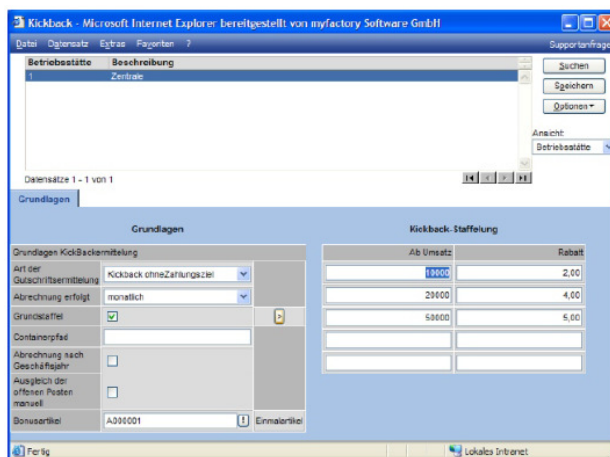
Kickback - Microsoft Internet Explorer bereitgestellt von myfactory Software GmbH

Datei Datensatz Extras Favoriten ? Supportanfrage

| Betriebsstätte | Beschreibung |
|---|---|
| 1 | Zentrale |

Suchen
Speichern
Optionen
Ansicht:
Betriebsstätte

Datensätze 1 - 1 von 1

Grundlagen

Grundlagen

Grundlagen KickBackermittelung

Art der Gutschriftsermittelung: Kickback ohneZahlungsziel
Abrechnung erfolgt: monatlich
Grundstaffel
Containerpfad
Abrechnung nach Geschäftsjahr
Ausgleich der offenen Posten manuell
Bonusartikel: A000001 Einmalartikel

Kickback-Staffelung

| Ab Umsatz | Rabatt |
|---|---|
| 10000 | 2,00 |
| 20000 | 4,00 |
| 50000 | 5,00 |
| | |
| | |

Fertig Lokales Intranet